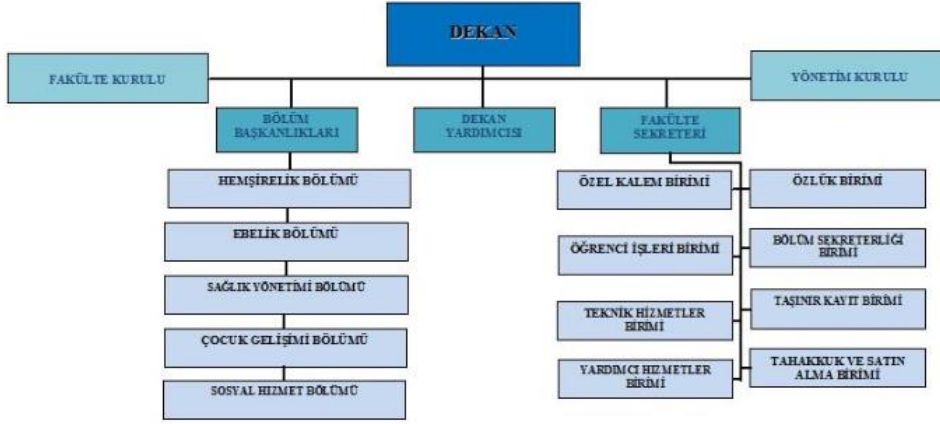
DEKAN

FAKÜLTE KURULU

YÖNETİM KURULU

BÖLÜM BAŞKANLIKLARI

DEKAN YARDIMCISI

FAKÜLTE SEKRETERİ

HEMŞİRELİK BÖLÜMÜ

EBELİK BÖLÜMÜ

SAĞLIK YÖNETİMİ BÖLÜMÜ

ÇOCUK GELİŞİMİ BÖLÜMÜ

SOSYAL HIZMET BÖLÜMÜ

ÖZEL KALEM BİRİMİ

ÖZLÜK BİRİMİ

ÖĞRENCİ İŞLERİ BİRİMİ

BÖLÜM SEKRETERLİĞİ BİRİMİ

TEKNİK HİZMETLER BİRİMİ

TAŞINIR KAYIT BİRİMİ

YARDIMCI HİZMETLER BİRİMİ

TAHAKKUK VE SATIN ALMA BİRİMİ